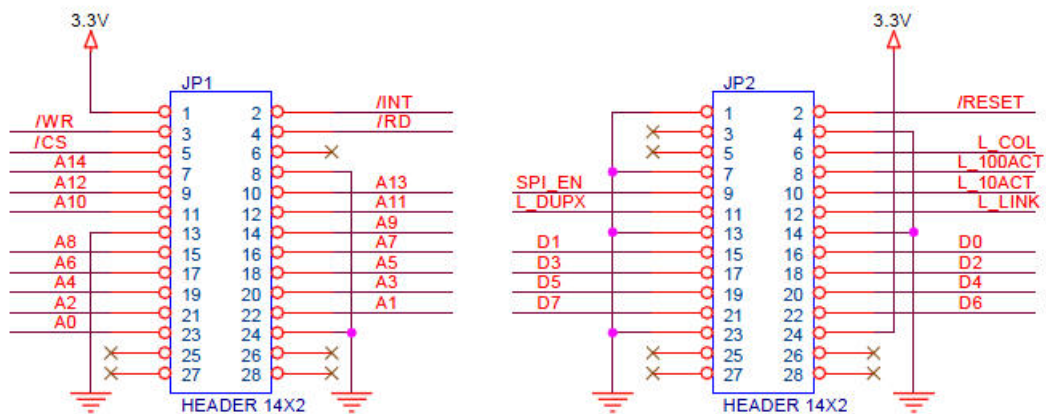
3.3V

JP1

| | | | |
|---|---|---|---|
| | 1 | 2 | /INT |
| /WR | 3 | 4 | /RD |
| /CS | 5 | 6 | |
| A14 | 7 | 8 | |
| A12 | 9 | 10 | A13 |
| A10 | 11 | 12 | A11 |
| | 13 | 14 | A9 |
| A8 | 15 | 16 | A7 |
| A6 | 17 | 18 | A5 |
| A4 | 19 | 20 | A3 |
| A2 | 21 | 22 | A1 |
| A0 | 23 | 24 | |
| | 25 | 26 | |
| | 27 | 28 | |

HEADER 14X2

3.3V

JP2

| | | | |
|---|---|---|---|
| | 1 | 2 | /RESET |
| | 3 | 4 | |
| | 5 | 6 | L_COL |
| | 7 | 8 | L_100ACT |
| SPI_EN | 9 | 10 | L_10ACT |
| L_DUPX | 11 | 12 | L_LINK |
| | 13 | 14 | |
| D1 | 15 | 16 | D0 |
| D3 | 17 | 18 | D2 |
| D5 | 19 | 20 | D4 |
| D7 | 21 | 22 | D6 |
| | 23 | 24 | |
| | 25 | 26 | |
| | 27 | 28 | |

HEADER 14X2